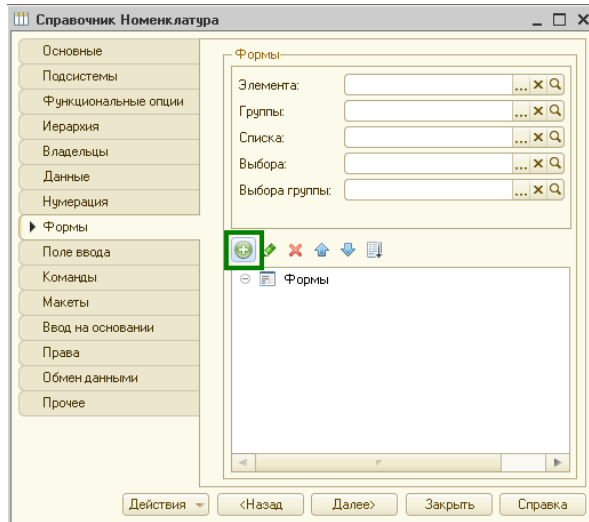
Справочник Номенклатура

Основные
Подсистемы
Функциональные опции
Иерархия
Владельцы
Данные
Нумерация
Формы
Поле ввода
Команды
Макеты
Ввод на основании
Права
Обмен данными
Прочее

Формы
Элемента:
Группы:
Списка:
Выбора:
Выбора группы:

Формы

Действия
<Назад
Далее>
Закрыть
Справка